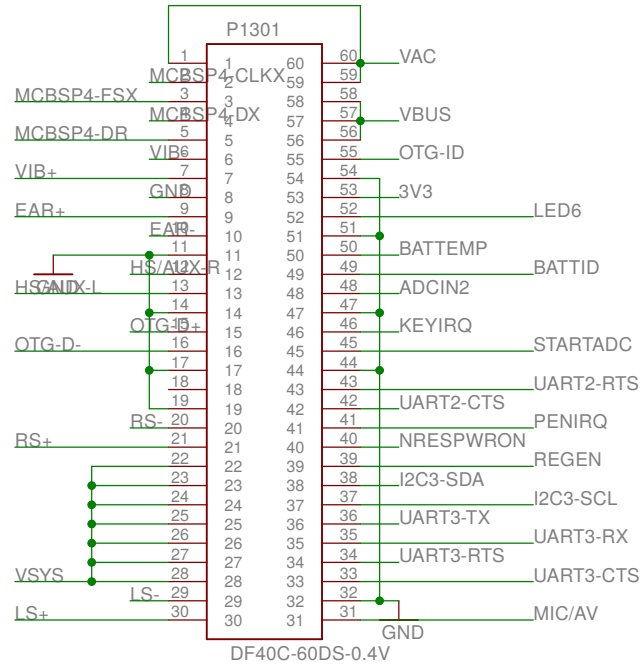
P1301

1 1 60 60 VAC
MCBSP4-CLKX 2 2 59 59
MCBSP4-FSX 3 3 58 58
MCBSP4-DX 4 4 57 57 VBUS
MCBSP4-DR 5 5 56 56
VIB- 6 6 55 55 OTG-ID
VIB+ 7 7 54 54
GND 8 8 53 53 3V3
EAR+ 9 9 52 52 LED6
EAR- 10 10 51 51
11 11 50 50 BATTEMP
HS/AUX-R 12 12 49 49 BATTID
HS/AUX-L 13 13 48 48 ADCIN2
GND 14 14 47 47
OTG-D+ 15 15 46 46 KEYIRQ
OTG-D- 16 16 45 45 STARTADC
17 17 44 44
18 18 43 43 UART2-RTS
19 19 42 42 UART2-CTS
RS- 20 20 41 41 PENIRQ
RS+ 21 21 40 40 NRESPWRON
22 22 39 39 REGEN
23 23 38 38 I2C3-SDA
24 24 37 37 I2C3-SCL
25 25 36 36 UART3-TX
26 26 35 35 UART3-RX
27 27 34 34 UART3-RTS
VSYS 28 28 33 33 UART3-CTS
LS- 29 29 32 32
LS+ 30 30 31 31 MIC/AV
GND
DF40C-60DS-0.4V